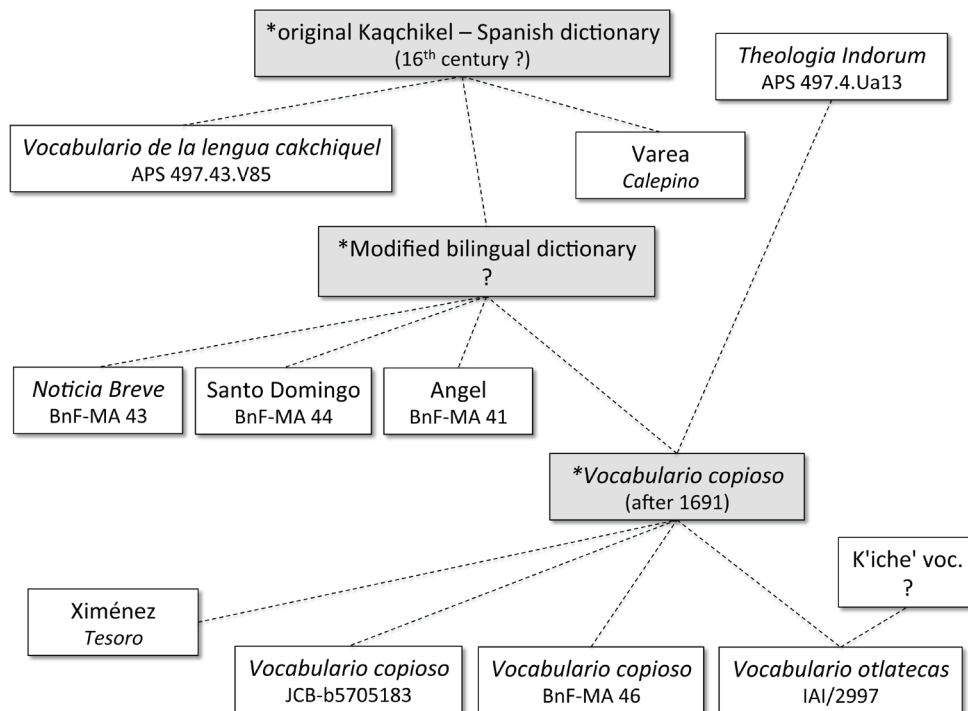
*original Kaqchikel – Spanish dictionary
(16$^{th}$ century ?)

Theologia Indorum
APS 497.4.Ua13

Vocabulario de la lengua cakchiquel
APS 497.43.V85

Varea
Calepino

*Modified bilingual dictionary
?

Noticia Breve
BnF-MA 43

Santo Domingo
BnF-MA 44

Angel
BnF-MA 41

*Vocabulario copioso
(after 1691)

K'iche' voc.
?

Ximénez
Tesoro

Vocabulario copioso
JCB-b5705183

Vocabulario copioso
BnF-MA 46

Vocabulario otlatecas
IAI/2997